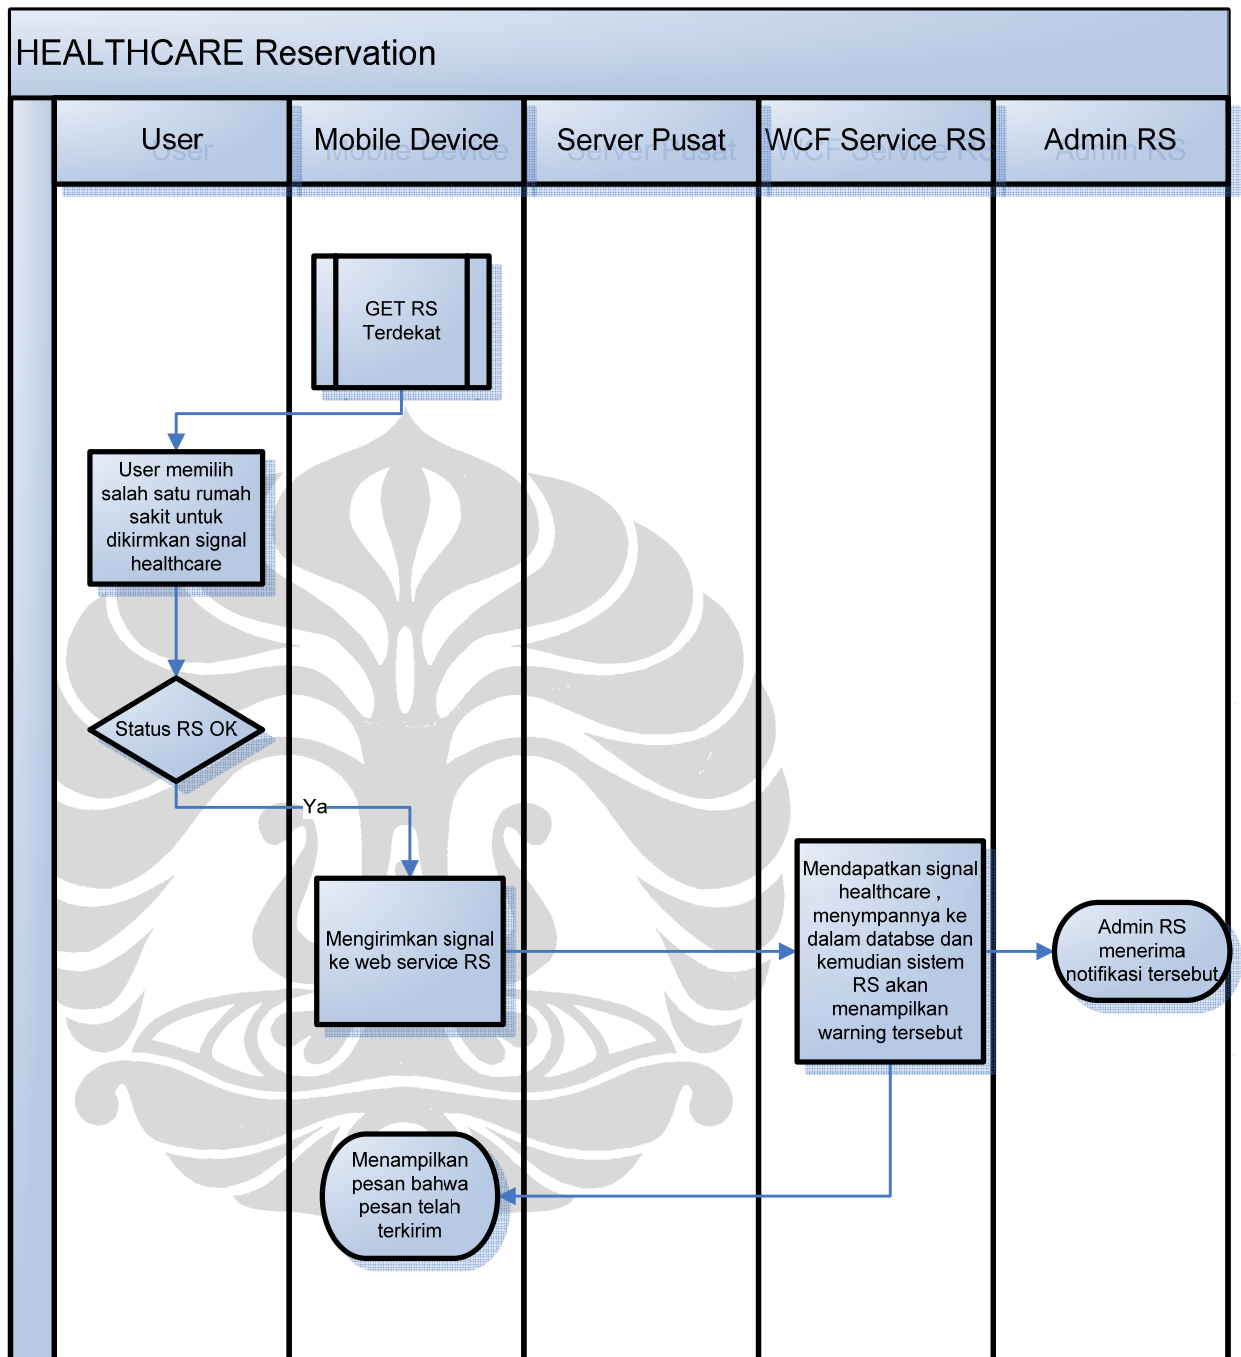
HEALTHCARE Reservation

User

Mobile Device

Server Pusat

WCF Service RS

Admin RS

GET RS Terdekat

User memilih salah satu rumah sakit untuk dikirmkan signal healthcare

Status RS OK

Ya

Mengirimkan signal ke web service RS

Mendapatkan signal healthcare , menympannya ke dalam databse dan kemudian sistem RS akan menampilkan warning tersebut

Admin RS menerima notifikasi tersebut

Menampilkan pesan bahwa pesan telah terkirim